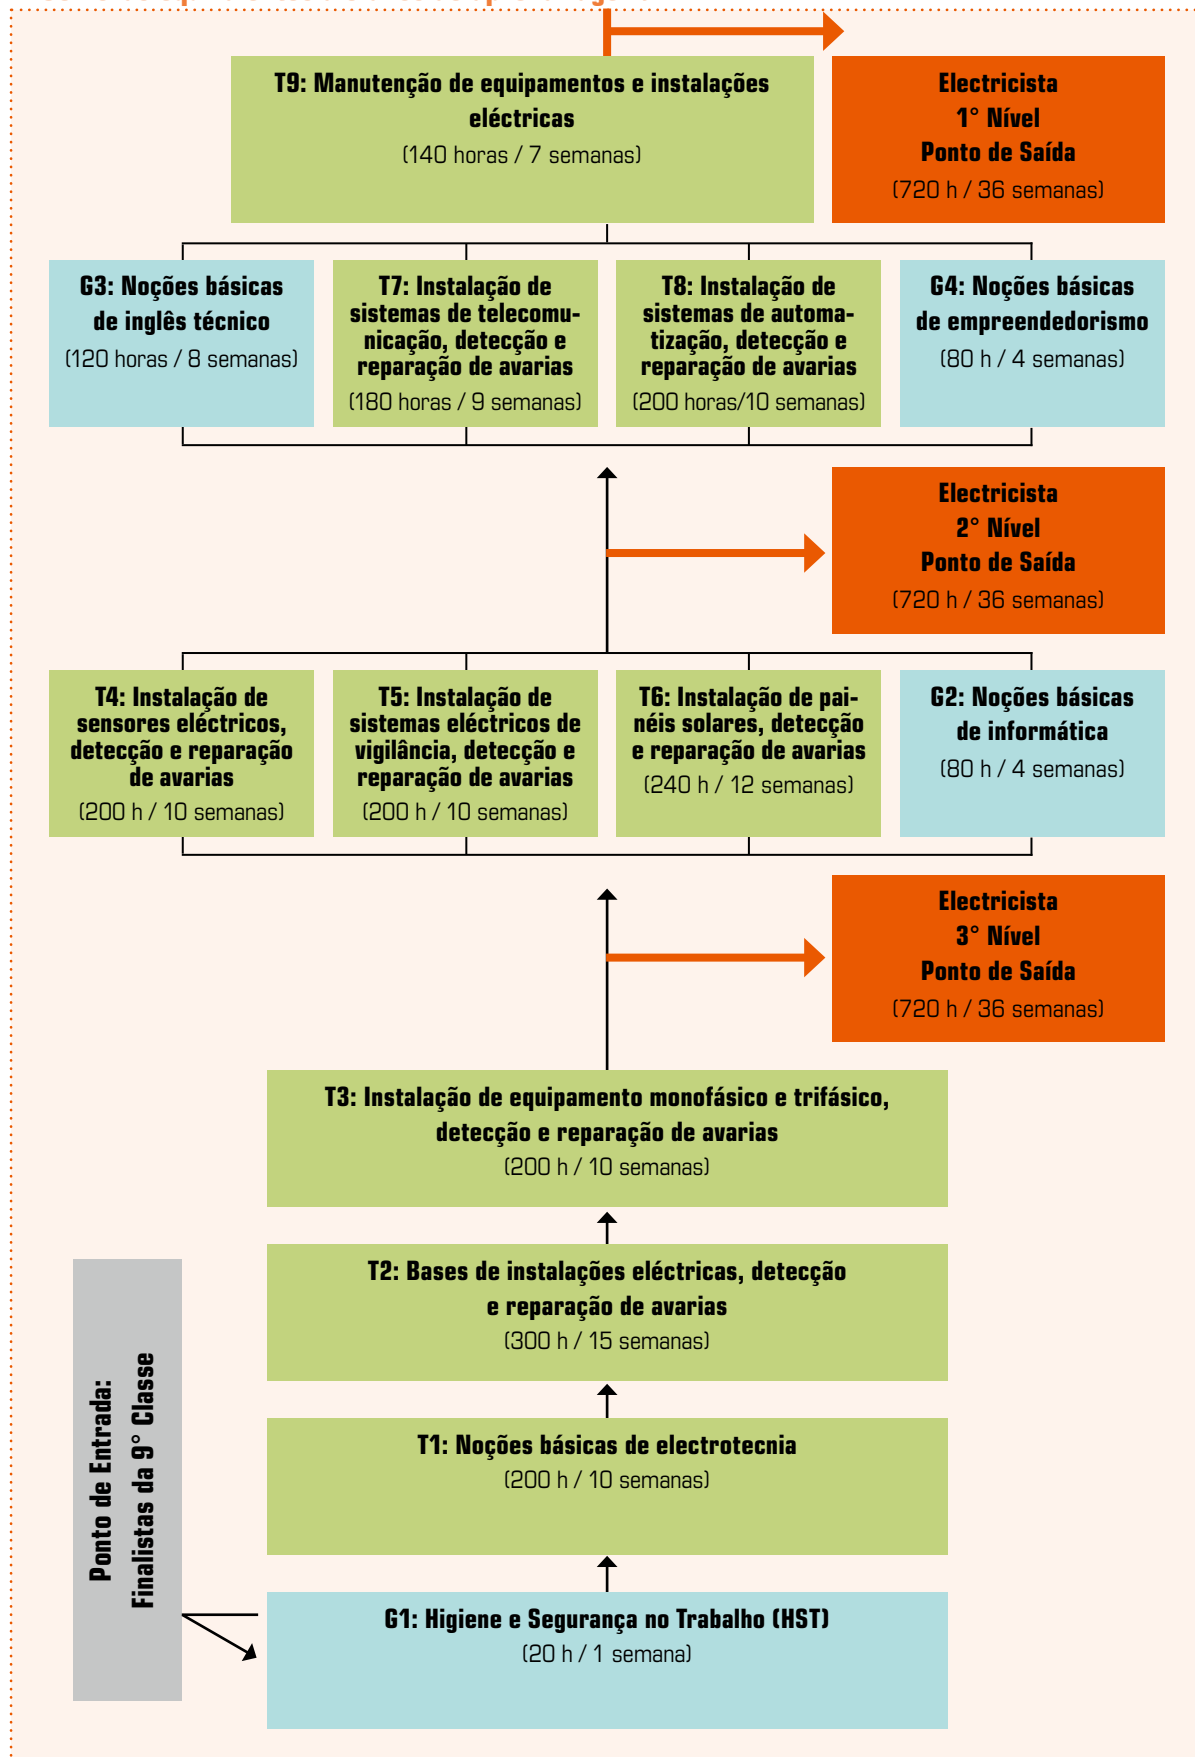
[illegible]

T9: Manutenção de equipamentos e instalações eléctricas
(140 horas / 7 semanas)

Electricista
1° Nível
Ponto de Saída
(720 h / 36 semanas)

G3: Noções básicas de inglês técnico
(120 horas / 8 semanas)

T7: Instalação de sistemas de telecomunicação, detecção e reparação de avarias
(180 horas / 9 semanas)

T8: Instalação de sistemas de automatização, detecção e reparação de avarias
(200 horas/10 semanas)

G4: Noções básicas de empreendedorismo
(80 h / 4 semanas)

Electricista
2° Nível
Ponto de Saída
(720 h / 36 semanas)

T4: Instalação de sensores eléctricos, detecção e reparação de avarias
(200 h / 10 semanas)

T5: Instalação de sistemas eléctricos de vigilância, detecção e reparação de avarias
(200 h / 10 semanas)

T6: Instalação de painéis solares, detecção e reparação de avarias
(240 h / 12 semanas)

G2: Noções básicas de informática
(80 h / 4 semanas)

Electricista
3° Nível
Ponto de Saída
(720 h / 36 semanas)

T3: Instalação de equipamento monofásico e trifásico, detecção e reparação de avarias
(200 h / 10 semanas)

T2: Bases de instalações eléctricas, detecção e reparação de avarias
(300 h / 15 semanas)

Ponto de Entrada:
Finalistas da 9° Classe

T1: Noções básicas de electrotecnia
(200 h / 10 semanas)

G1: Higiene e Segurança no Trabalho (HST)
(20 h / 1 semana)